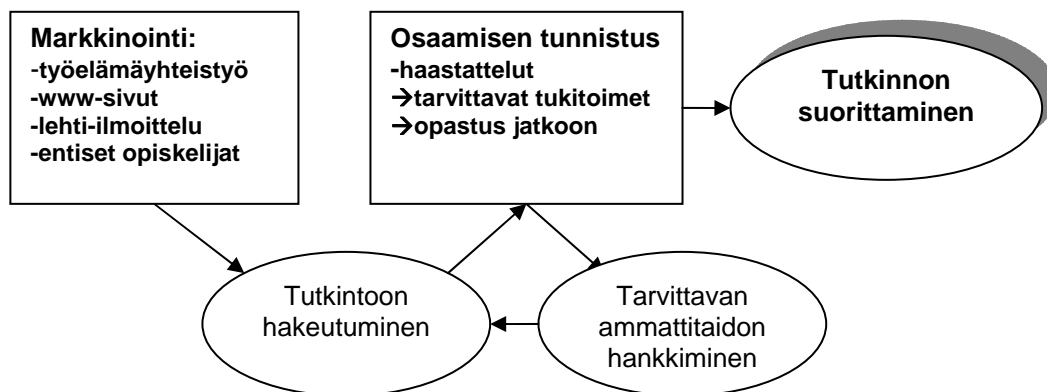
Markkinointi:
-työelämäyhteistyö
-www-sivut
-lehti-ilmoittelu
-entiset opiskelijat

Osaamisen tunnistus
-haastattelut
→tarvittavat tukitoimet
→opastus jatkoon

Tutkinnon suorittaminen

Tutkintoon hakeutuminen

Tarvittavan ammattitaidon hankkiminen